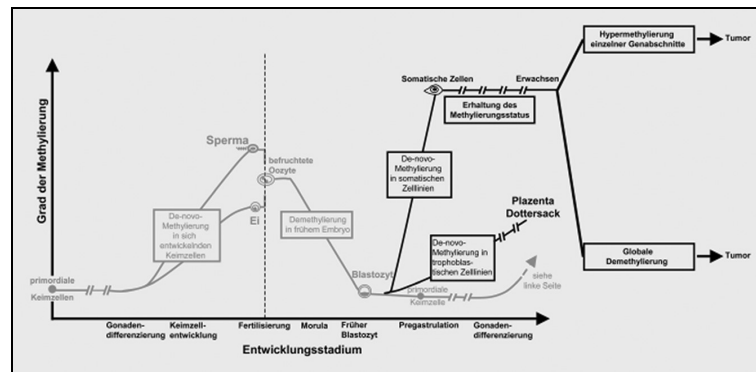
Grad der Methylierung

Hypermethylierung einzelner Genabschnitte → Tumor

Somatische Zellen

Erwachsen

Erhaltung des Methylierungsstatus

Sperma

befruchtete Oozyte

Ei

De-novo-Methylierung in sich entwickelnden Keimzellen

Demethylierung in frühem Embryo

De-novo-Methylierung in somatischen Zelllinien

Plazenta Dottersack

De-novo-Methylierung in trophoblastischen Zelllinien

Globale Demethylierung → Tumor

primordiale Keimzellen

Blastozyt

primordiale Keimzelle

siehe linke Seite

Gonadendifferenzierung

Keimzellentwicklung

Fertilisierung

Morula

Früher Blastozyt

Pregastrulation

Gonadendifferenzierung

Entwicklungsstadium